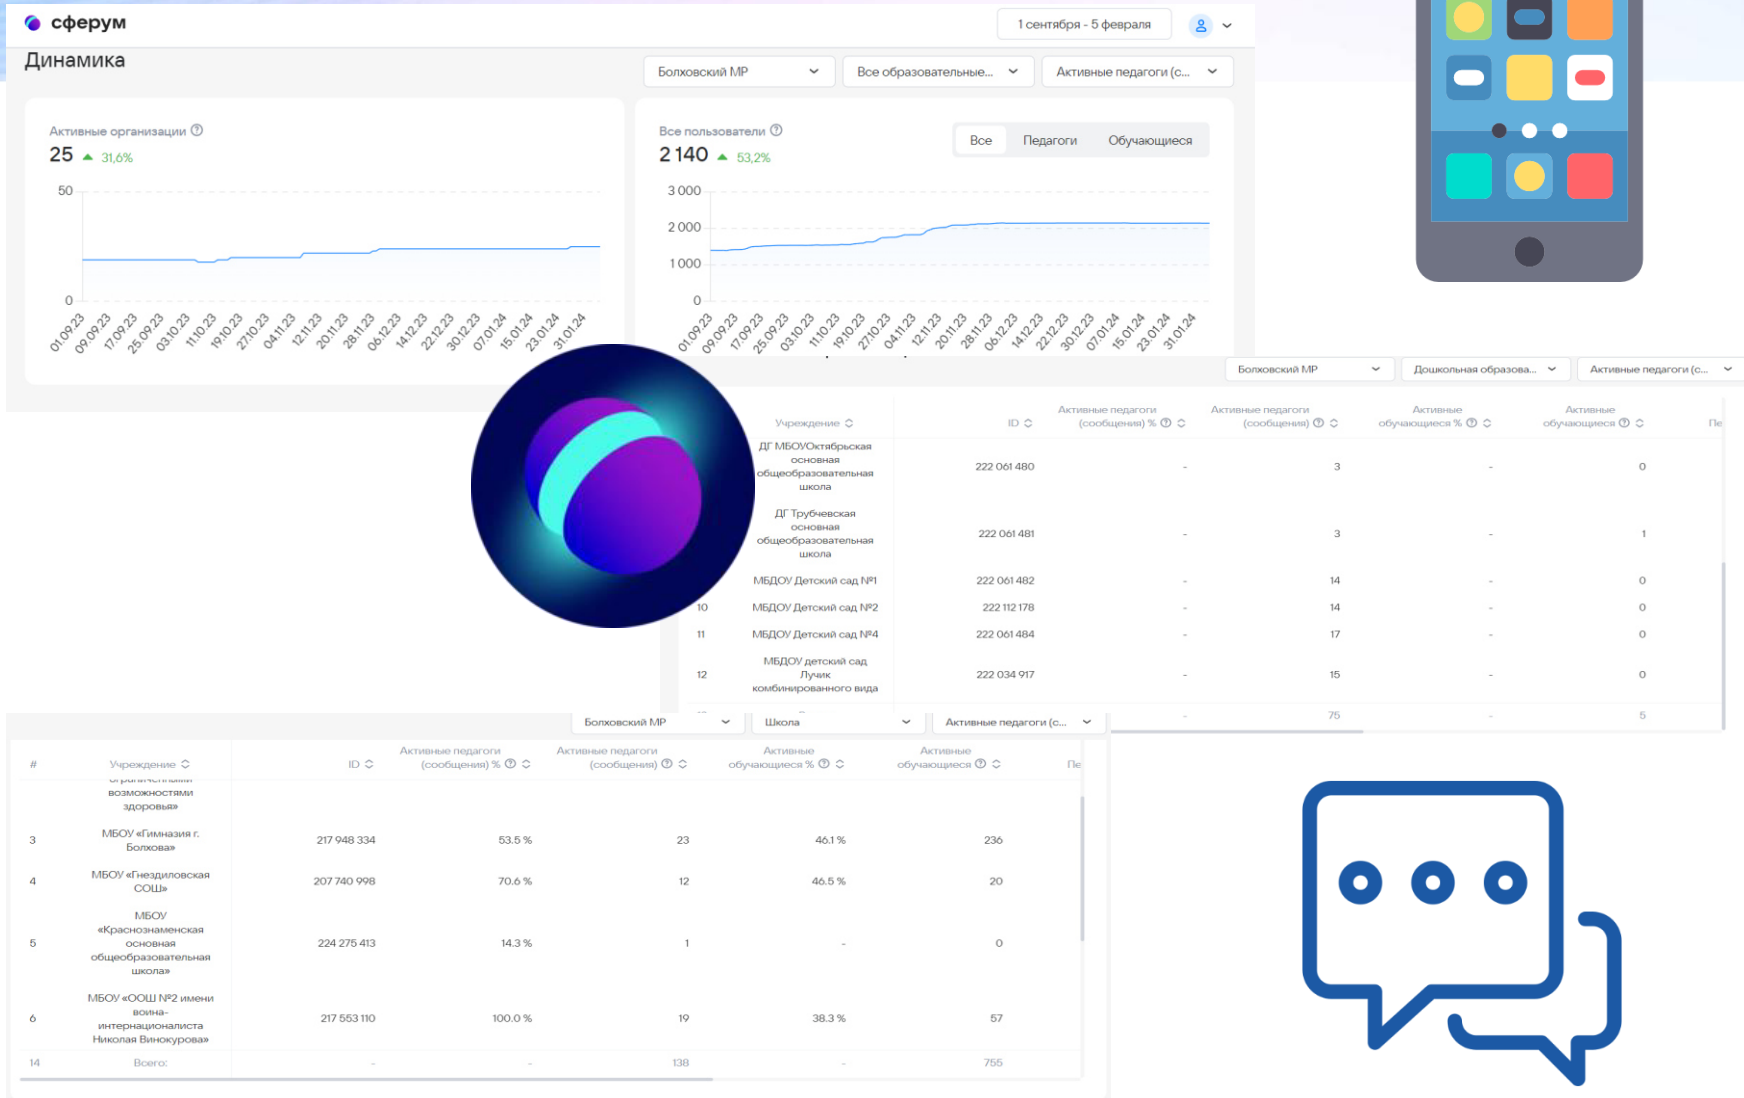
сферум

1 сентября - 5 февраля

Динамика

Болховский МР | Все образовательные... | Активные педагоги (с...

Активные организации ⓘ
25 ▲ 31,6%

50
0

01.09.23 09.09.23 17.09.23 25.09.23 03.10.23 11.10.23 19.10.23 27.10.23 04.11.23 12.11.23 20.11.23 28.11.23 06.12.23 14.12.23 22.12.23 30.12.23 07.01.24 15.01.24 23.01.24 31.01.24

Все пользователи ⓘ
2 140 ▲ 53,2%

Все | Педагоги | Обучающиеся

3 000
2 000
1 000
0

01.09.23 09.09.23 17.09.23 25.09.23 03.10.23 11.10.23 19.10.23 27.10.23 04.11.23 12.11.23 20.11.23 28.11.23 06.12.23 14.12.23 22.12.23 30.12.23 07.01.24 15.01.24 23.01.24 31.01.24

Болховский МР | Дошкольная образова... | Активные педагоги (с...

| # | Учреждение | ID | Активные педагоги (сообщения) % | Активные педагоги (сообщения) | Активные обучающиеся % | Активные обучающиеся | Пе |
|---|---|---|---|---|---|---|---|
| | ДГ МБОУОктябрьская основная общеобразовательная школа | 222 061 480 | - | 3 | - | 0 | |
| | ДГ Трубчевская основная общеобразовательная школа | 222 061 481 | - | 3 | - | 1 | |
| | МБДОУ Детский сад №1 | 222 061 482 | - | 14 | - | 0 | |
| 10 | МБДОУ Детский сад №2 | 222 112 178 | - | 14 | - | 0 | |
| 11 | МБДОУ Детский сад №4 | 222 061 484 | - | 17 | - | 0 | |
| 12 | МБДОУ детский сад Лучик комбинированного вида | 222 034 917 | - | 15 | - | 0 | |
| | | | - | 75 | - | 5 | |

Болховский МР | Школа | Активные педагоги (с...

| # | Учреждение | ID | Активные педагоги (сообщения) % | Активные педагоги (сообщения) | Активные обучающиеся % | Активные обучающиеся | Пе |
|---|---|---|---|---|---|---|---|
| | возможностями здоровья» | | | | | | |
| 3 | МБОУ «Гимназия г. Болхова» | 217 948 334 | 53.5 % | 23 | 46.1 % | 236 | |
| 4 | МБОУ «Гнездиловская СОШ» | 207 740 998 | 70.6 % | 12 | 46.5 % | 20 | |
| 5 | МБОУ «Краснознаменская основная общеобразовательная школа» | 224 275 413 | 14.3 % | 1 | - | 0 | |
| 6 | МБОУ «ООШ №2 имени воина-интернационалиста Николая Винокурова» | 217 553 110 | 100.0 % | 19 | 38.3 % | 57 | |
| 14 | Всего: | - | - | 138 | - | 755 | |